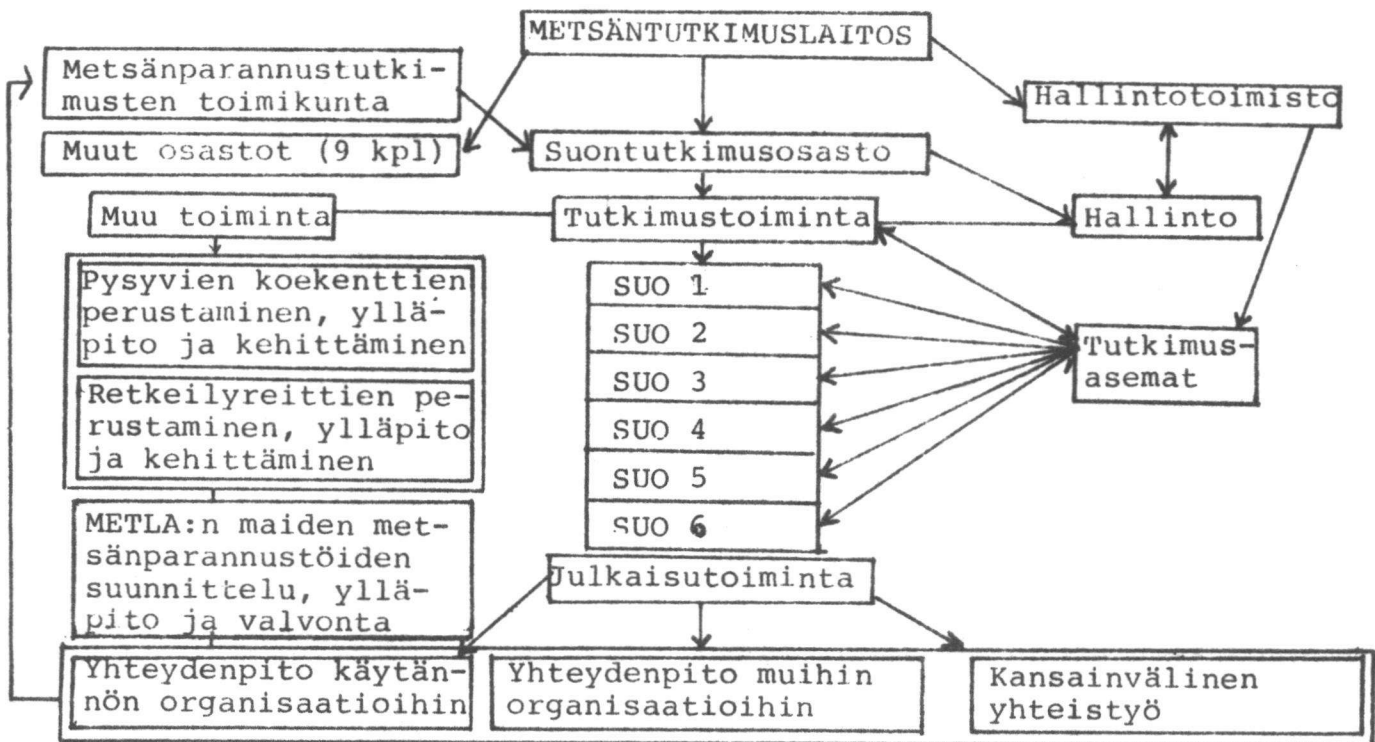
METSÄNTUTKIMUSLAITOS

Metsänparannustutkimusten toimikunta

Muut osastot (9 kpl)

Suontutkimusosasto

Hallintotoimisto

Muu toiminta

Tutkimustoiminta

Hallinto

Pysyvien koekenttien perustaminen, ylläpito ja kehittäminen

Retkeilyreittien perustaminen, ylläpito ja kehittäminen

SUO 1

SUO 2

SUO 3

SUO 4

SUO 5

SUO 6

Tutkimusasemat

METLA:n maiden metsänparannustöiden suunnittelu, ylläpito ja valvonta

Julkaisutoiminta

Yhteydenpito käytännön organisaatioihin

Yhteydenpito muihin organisaatioihin

Kansainvälinen yhteistyö